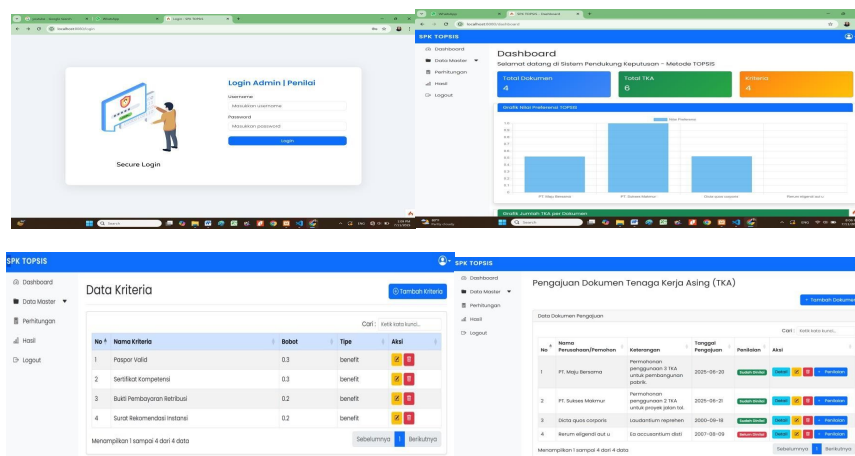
localhost:8000/login

Login Admin | Penilai

Username

Masukkan username

Password

Masukkan password

Login

Secure Login

SPK TOPSIS

Dashboard

Data Master

Perhitungan

Hasil

Logout

Dashboard

Selamat datang di Sistem Pendukung Keputusan - Metode TOPSIS

Total Dokumen
4

Total TKA
6

Kriteria
4

Grafik Nilai Preferensi TOPSIS

Nilai Preferensi

PT. Maju Bersama

PT. Sukses Makmur

Dicta quos corporis

Rerum eligendi aut u

Grafik Jumlah TKA per Dokumen

SPK TOPSIS

Dashboard

Data Master

Perhitungan

Hasil

Logout

Data Kriteria

Tambah Kriteria

Cari : Ketik kata kunci...

| No | Nama Kriteria | Bobot | Tipe | Aksi |
|---|---|---|---|---|
| 1 | Paspor Valid | 0.3 | benefit | |
| 2 | Sertifikat Kompetensi | 0.3 | benefit | |
| 3 | Bukti Pembayaran Retribusi | 0.2 | benefit | |
| 4 | Surat Rekomendasi Instansi | 0.2 | benefit | |

Menampilkan 1 sampai 4 dari 4 data

Sebelumnya 1 Berikutnya

SPK TOPSIS

Dashboard

Data Master

Perhitungan

Hasil

Logout

Pengajuan Dokumen Tenaga Kerja Asing (TKA)

+ Tambah Dokumen

Data Dokumen Pengajuan

Cari : Ketik kata kunci...

| No | Nama Perusahaan/Pemohon | Keterangan | Tanggal Pengajuan | Penilaian | Aksi |
|---|---|---|---|---|---|
| 1 | PT. Maju Bersama | Permohonan penggunaan 3 TKA untuk pembangunan pabrik. | 2025-06-20 | Sudah Dinilai | Detail + Penilaian |
| 2 | PT. Sukses Makmur | Permohonan penggunaan 2 TKA untuk proyek jalan tol. | 2025-06-21 | Sudah Dinilai | Detail + Penilaian |
| 3 | Dicta quos corporis | Laudantium reprehen | 2000-05-19 | Sudah Dinilai | Detail + Penilaian |
| 4 | Rerum eligendi aut u | Ea accusantium disti | 2007-08-09 | Belum Dinilai | Detail + Penilaian |

Menampilkan 1 sampai 4 dari 4 data

Sebelumnya 1 Berikutnya